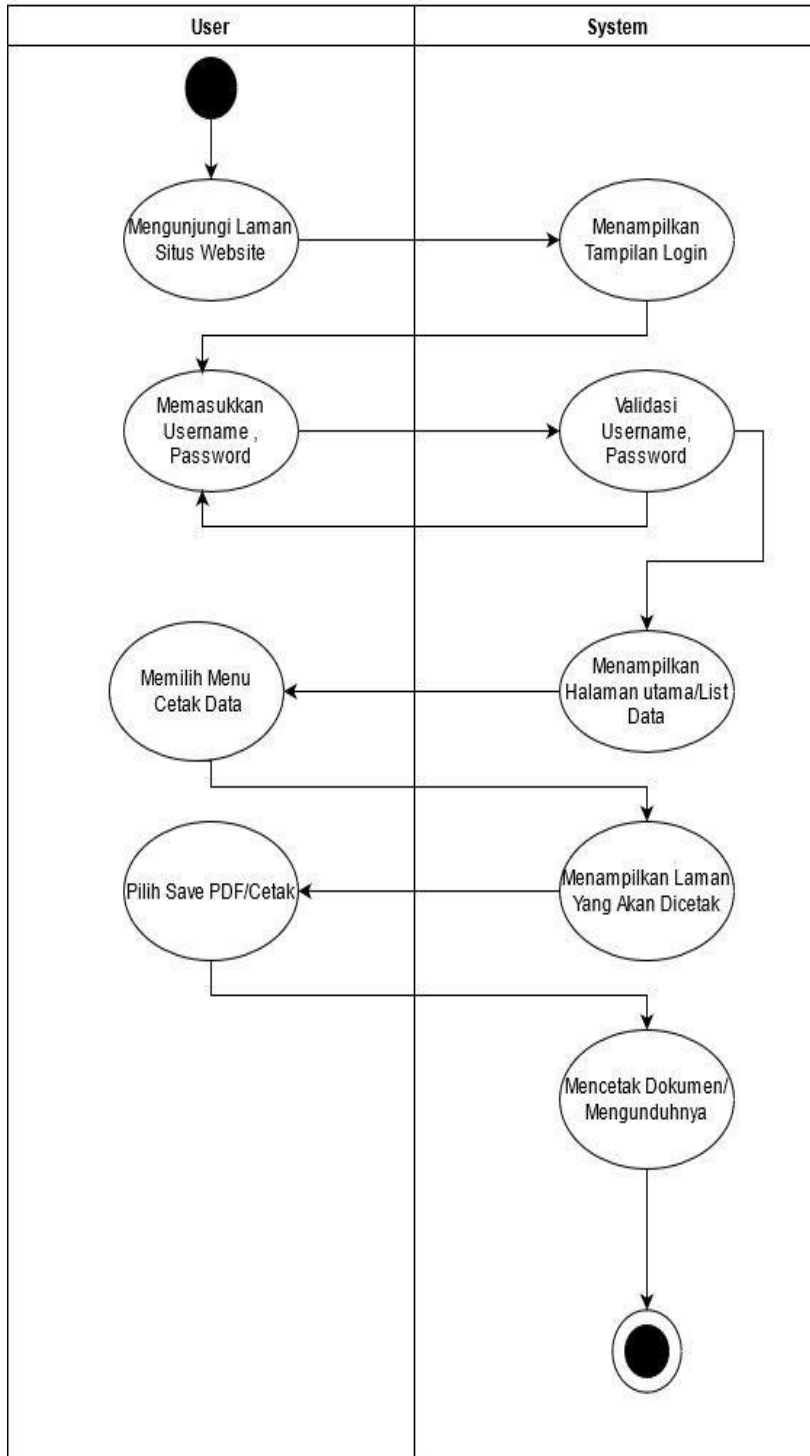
User

System

Mengunjungi Laman Situs Website

Menampilkan Tampilan Login

Memasukkan Username , Password

Validasi Username, Password

Memilih Menu Cetak Data

Menampilkan Halaman utama/List Data

Pilih Save PDF/Cetak

Menampilkan Laman Yang Akan Dicetak

Mencetak Dokumen/ Mengunduhnya